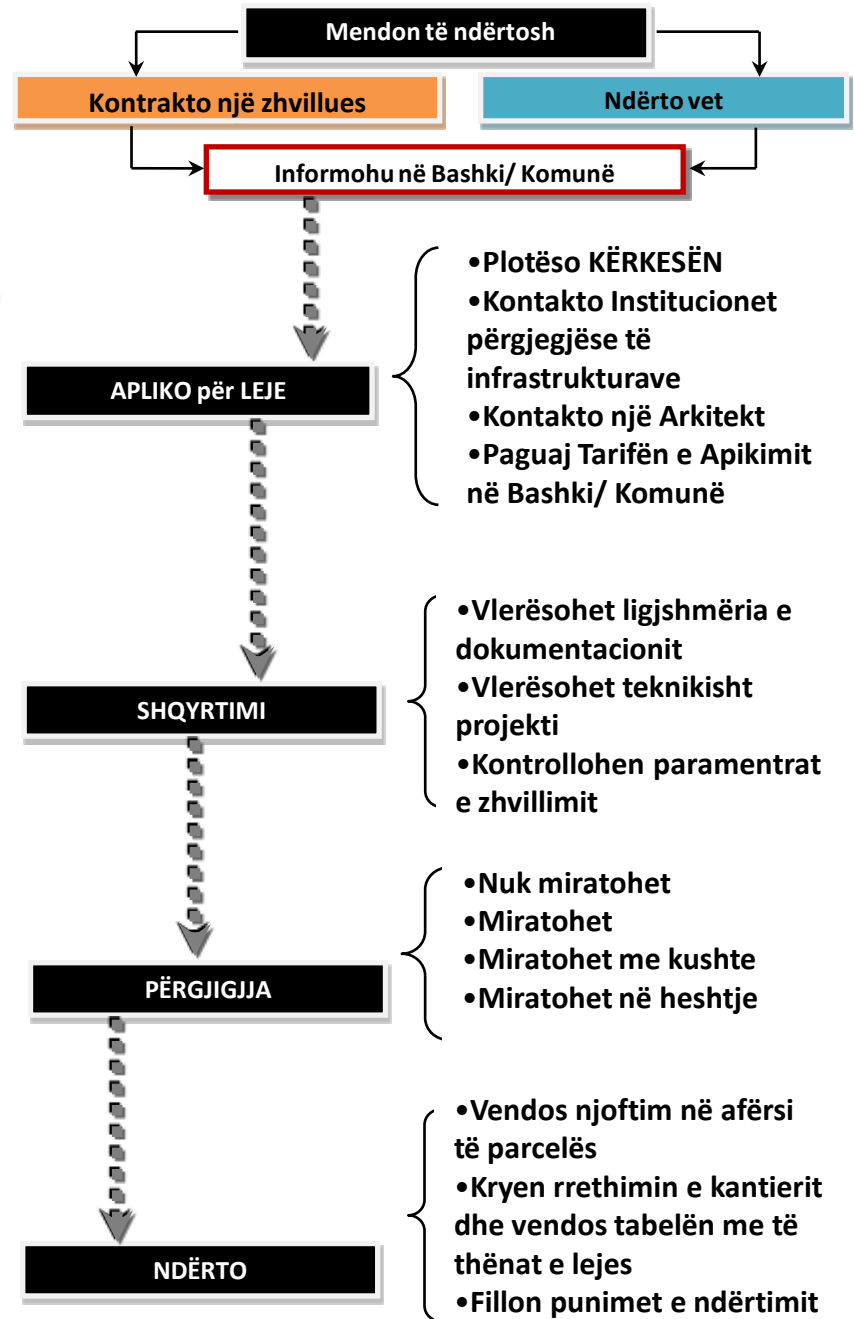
Mendon të ndërtosh

Kontrakto një zhvillues

Ndërto vet

Informohu në Bashki/ Komunë

APLIKO për LEJE

•Plotëso KËRKESËN
•Kontakto Institucionet përgjegjëse të infrastrukturave
•Kontakto një Arkitekt
•Paguaj Tarifën e Apikimit në Bashki/ Komunë

SHQYRTIMI

•Vlerësohet ligjshmëria e dokumentacionit
•Vlerësohet teknikisht projekti
•Kontrollohen paramentrat e zhvillimit

PËRGJIGJJA

•Nuk miratohet
•Miratohet
•Miratohet me kushte
•Miratohet në heshtje

NDËRTO

•Vendos njoftim në afërsi të parcelës
•Kryen rrethimin e kantierit dhe vendos tabelën me të thënat e lejes
•Fillon punimet e ndërtimit